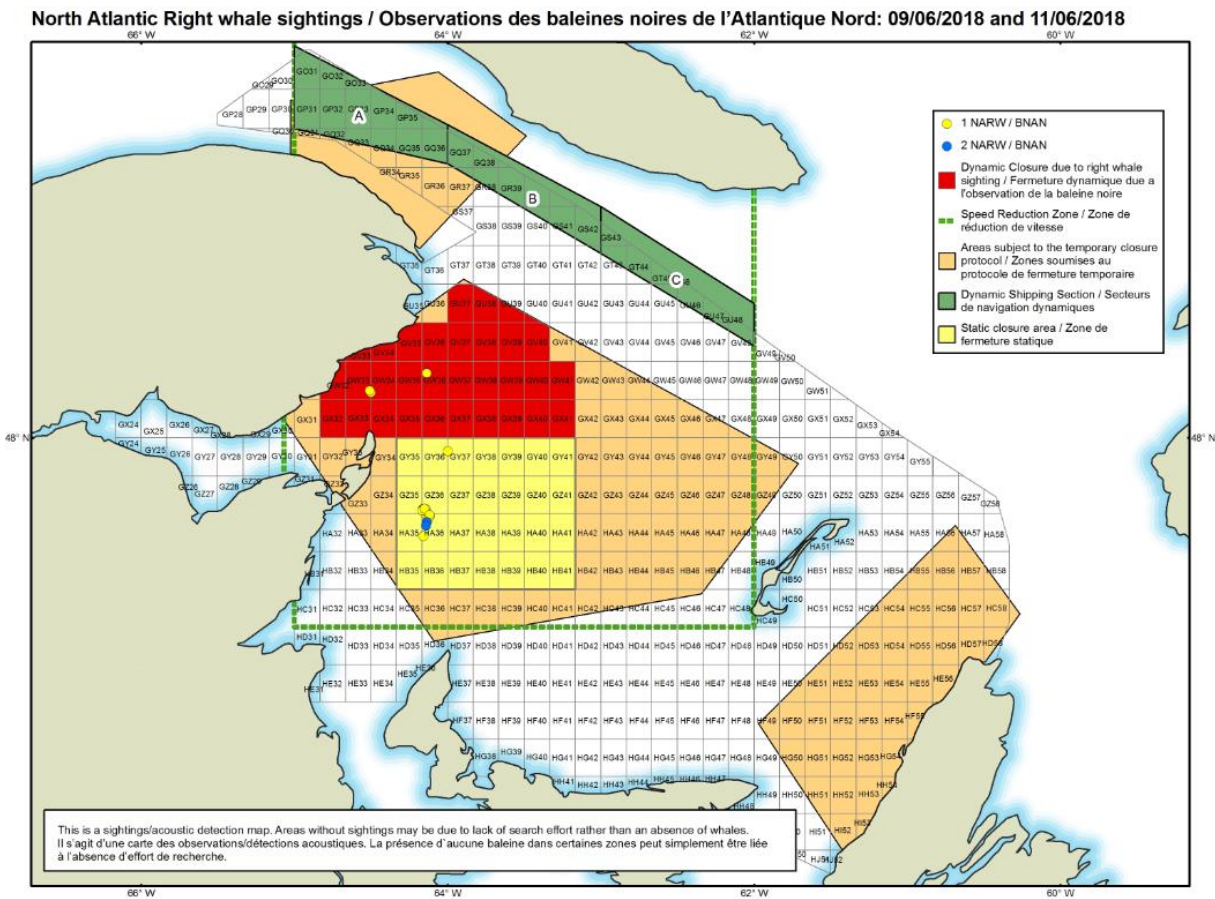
North Atlantic Right whale sightings / Observations des baleines noires de l'Atlantique Nord: 09/06/2018 and 11/06/2018

66° W
64° W
62° W
60° W

1 NARW / BNAN
2 NARW / BNAN
Dynamic Closure due to right whale sighting / Fermeture dynamique due a l'observation de la baleine noire
Speed Reduction Zone / Zone de réduction de vitesse
Areas subject to the temporary closure protocol / Zones soumises au protocole de fermeture temporaire
Dynamic Shipping Section / Secteurs de navigation dynamiques
Static closure area / Zone de fermeture statique

A
B
C

48° N
48° N

GO29 GO30 GO31 GO32 GO33
GP28 GP29 GP30 GP31 GP32 GP33 GP34 GP35
GQ30 GQ31 GQ32 GQ33 GQ34 GQ35 GQ36 GQ37 GQ38
GR34 GR35 GR36 GR37 GR38 GR39
GS37 GS38 GS39 GS40 GS41 GS42 GS43
GT36 GT37 GT38 GT39 GT40 GT41 GT42 GT43 GT44 GT45 GT46
GU35 GU36 GU37 GU38 GU39 GU40 GU41 GU42 GU43 GU44 GU45 GU46 GU47 GU48
GV33 GV34 GV35 GV36 GV37 GV38 GV39 GV40 GV41 GV42 GV43 GV44 GV45 GV46 GV47 GV48 GV49 GV50
GW32 GW33 GW34 GW35 GW36 GW37 GW38 GW39 GW40 GW41 GW42 GW43 GW44 GW45 GW46 GW47 GW48 GW49 GW50 GW51
GX24 GX25 GX26 GX27 GX28 GX29 GX30 GX31 GX32 GX33 GX34 GX35 GX36 GX37 GX38 GX39 GX40 GX41 GX42 GX43 GX44 GX45 GX46 GX47 GX48 GX49 GX50 GX51 GX52 GX53 GX54
GY24 GY25 GY26 GY27 GY28 GY29 GY30 GY31 GY32 GY33 GY34 GY35 GY36 GY37 GY38 GY39 GY40 GY41 GY42 GY43 GY44 GY45 GY46 GY47 GY48 GY49 GY50 GY51 GY52 GY53 GY54 GY55
GZ26 GZ27 GZ28 GZ31 GZ32 GZ33 GZ34 GZ35 GZ36 GZ37 GZ38 GZ39 GZ40 GZ41 GZ42 GZ43 GZ44 GZ45 GZ46 GZ47 GZ48 GZ49 GZ50 GZ51 GZ52 GZ53 GZ54 GZ55 GZ56 GZ57 GZ58
HA32 HA33 HA34 HA35 HA36 HA37 HA38 HA39 HA40 HA41 HA42 HA43 HA44 HA45 HA46 HA47 HA48 HA49 HA50 HA51 HA52 HA53 HA54 HA55 HA56 HA57 HA58
HB32 HB33 HB34 HB35 HB36 HB37 HB38 HB39 HB40 HB41 HB42 HB43 HB44 HB45 HB46 HB47 HB48 HB49 HB50 HB51 HB52 HB53 HB54 HB55 HB56 HB57 HB58
HC31 HC32 HC33 HC34 HC35 HC36 HC37 HC38 HC39 HC40 HC41 HC42 HC43 HC44 HC45 HC46 HC47 HC48 HC49 HC50 HC51 HC52 HC53 HC54 HC55 HC56 HC57 HC58
HD31 HD32 HD33 HD34 HD35 HD36 HD37 HD38 HD39 HD40 HD41 HD42 HD43 HD44 HD45 HD46 HD47 HD48 HD49 HD50 HD51 HD52 HD53 HD54 HD55 HD56 HD57 HD58
HE31 HE32 HE33 HE34 HE35 HE36 HE37 HE38 HE39 HE40 HE41 HE42 HE43 HE44 HE45 HE46 HE47 HE48 HE49 HE50 HE51 HE52 HE53 HE54 HE55 HE56
HF37 HF38 HF39 HF40 HF41 HF42 HF43 HF44 HF45 HF46 HF47 HF48 HF49 HF50 HF51 HF52 HF53 HF54 HF55
HG38 HG39 HG40 HG41 HG42 HG43 HG44 HG45 HG46 HG47 HG48 HG49 HG50 HG51 HG52 HG53 HG54
HH41 HH42 HH43 HH44 HH45 HH46 HH47 HH49 HH50 HH51 HH52 HH53
HI48 HI51 HI52
HJ50 HJ52

This is a sightings/acoustic detection map. Areas without sightings may be due to lack of search effort rather than an absence of whales.
Il s'agit d'une carte des observations/détections acoustiques. La présence d'aucune baleine dans certaines zones peut simplement être liée à l'absence d'effort de recherche.